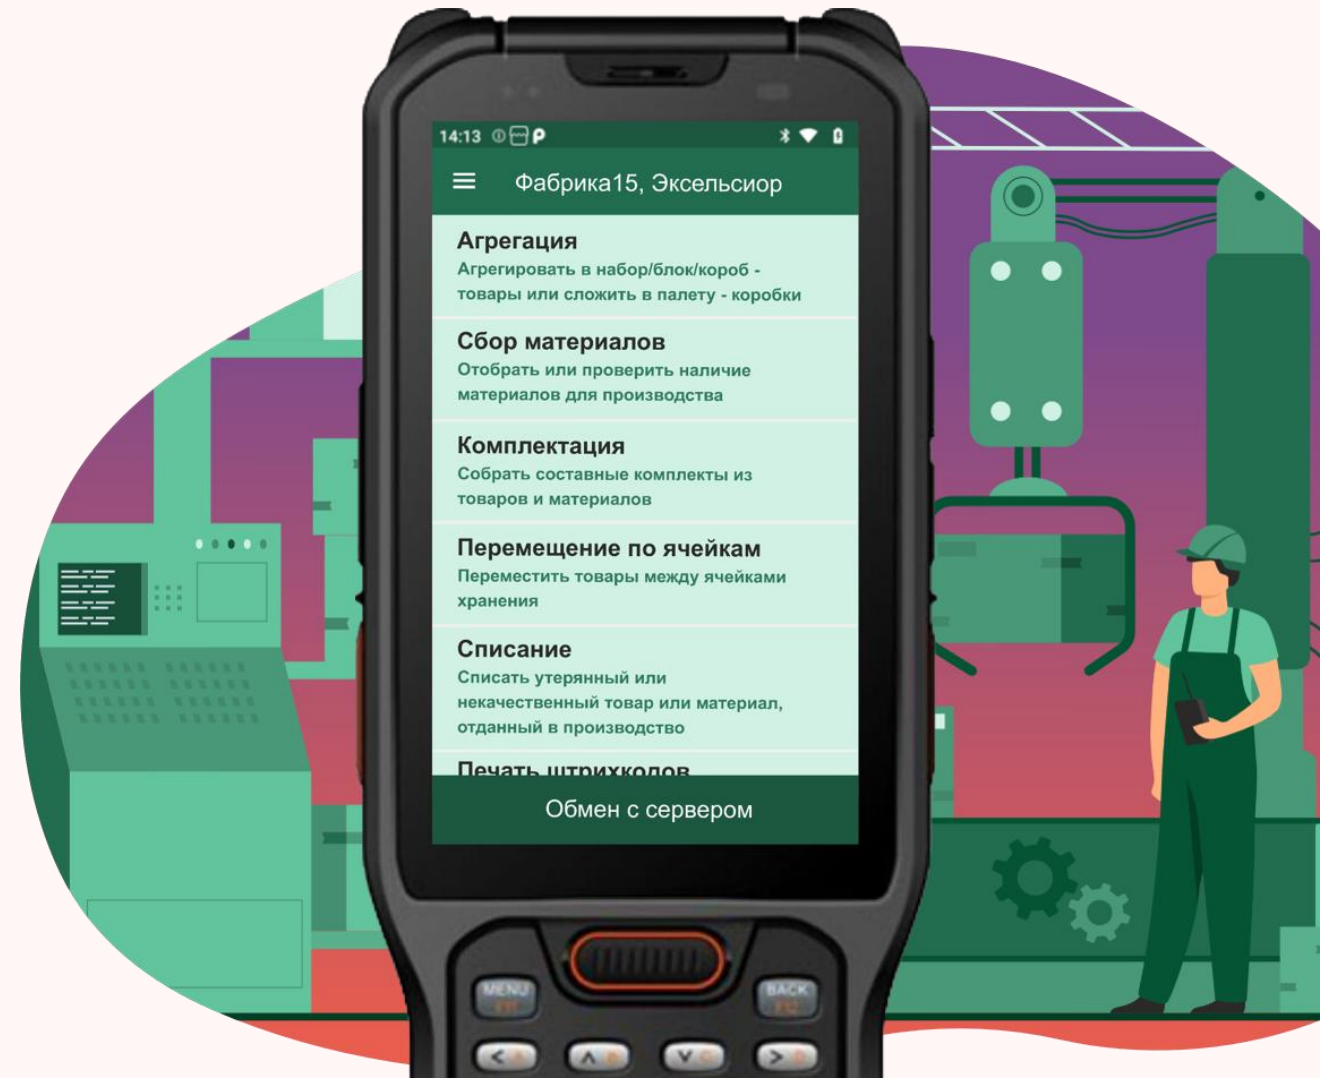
14:13

Фабрика15, Эксельсиор

Агрегация
Агрегировать в набор/блок/короб - товары или сложить в палету - коробки

Сбор материалов
Отобрать или проверить наличие материалов для производства

Комплектация
Собрать составные комплекты из товаров и материалов

Перемещение по ячейкам
Переместить товары между ячейками хранения

Списание
Списать утерянный или некачественный товар или материал, отданный в производство

Печать штрихкодов

Обмен с сервером

MENU

BACK